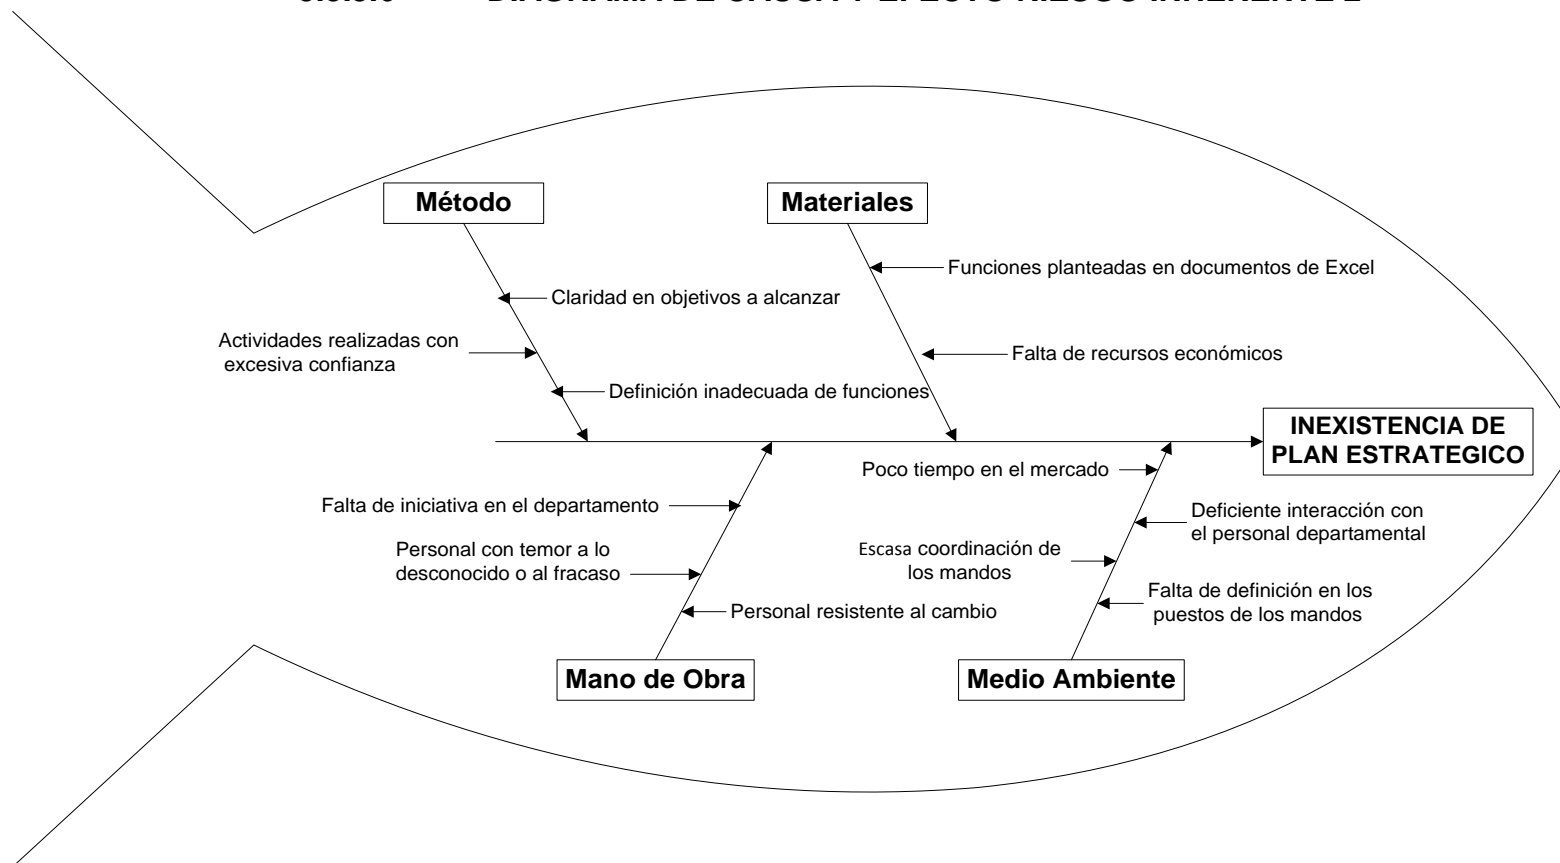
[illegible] DIAGRAMA DE CAUSA Y EFECTO RIESGO INHERENTE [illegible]

Método

Materiales

Claridad en objetivos a alcanzar

Actividades realizadas con excesiva confianza

Definición inadecuada de funciones

Funciones planteadas en documentos de Excel

Falta de recursos económicos

INEXISTENCIA DE PLAN ESTRATEGICO

Falta de iniciativa en el departamento

Personal con temor a lo desconocido o al fracaso

Personal resistente al cambio

Poco tiempo en el mercado

Deficiente interacción con el personal departamental

Escasa coordinación de los mandos

Falta de definición en los puestos de los mandos

Mano de Obra

Medio Ambiente